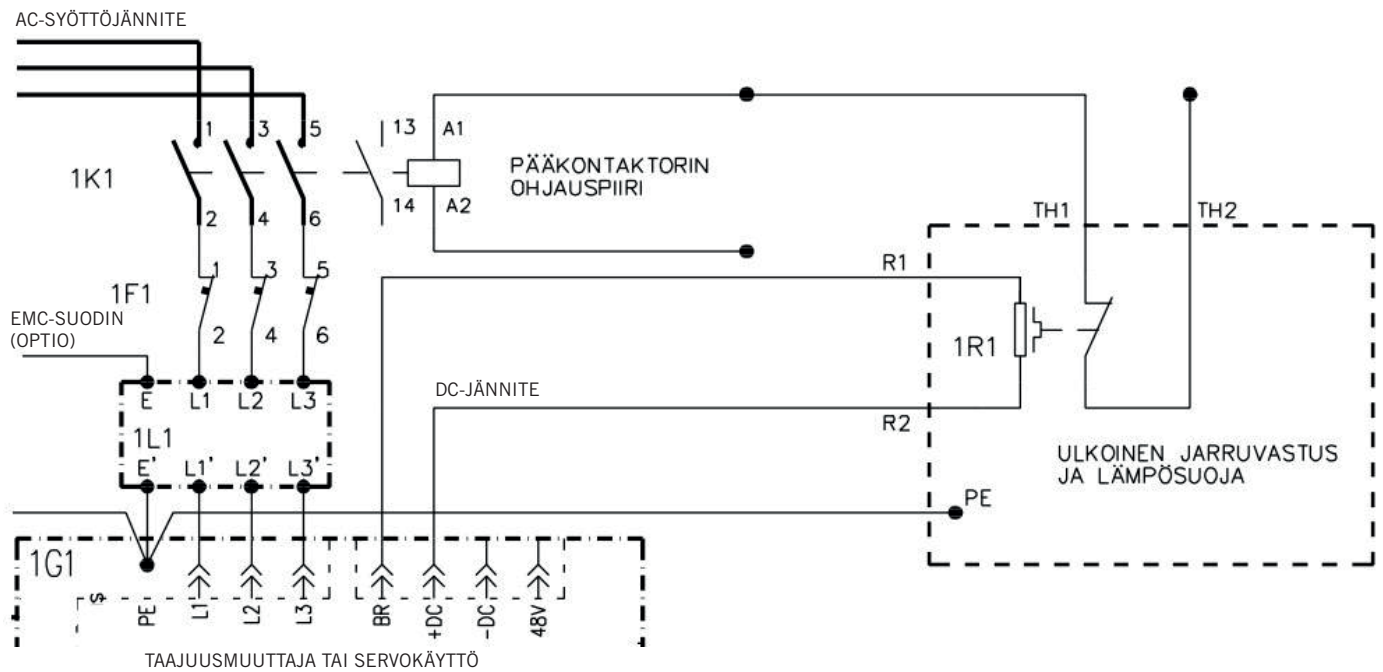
AC-SYÖTTÖJÄNNITE

1 3 5 13 A1

1K1

PÄÄKONTAKTORIN OHJAUSPIIRI

2 4 6 14 A2

TH1 TH2

1 3 5

R1

1F1

EMC-SUODIN (OPTIO)

2 4 6

1R1

DC-JÄNNITE

E L1 L2 L3

R2

1L1

ULKOINEN JARRUVASTUS JA LÄMPÖSUOJA

E' L1' L2' L3'

PE

1G1

S PE L1 L2 L3 BR +DC -DC 48V

TAAJUUSMUUTTAJA TAI SERVOKÄYTTÖ